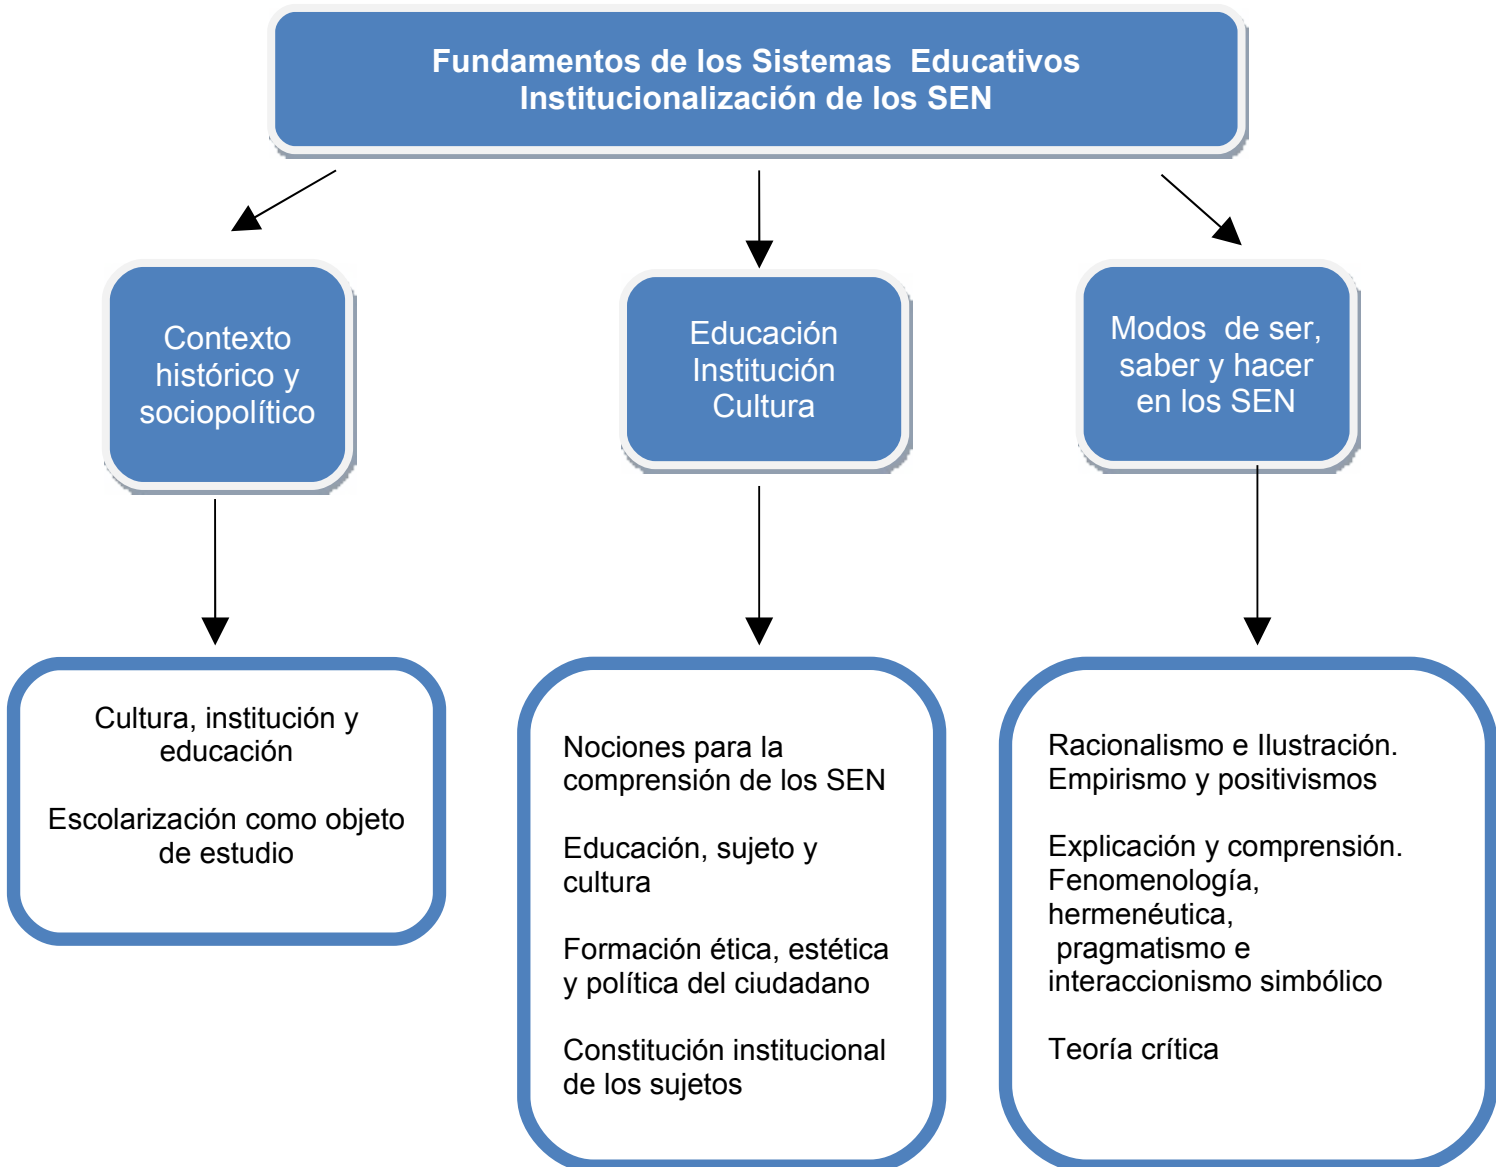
Fundamentos de los Sistemas Educativos
Institucionalización de los SEN

Contexto histórico y sociopolítico

Educación
Institución
Cultura

Modos de ser, saber y hacer en los SEN

Cultura, institución y educación

Escolarización como objeto de estudio

Nociones para la comprensión de los SEN

Educación, sujeto y cultura

Formación ética, estética y política del ciudadano

Constitución institucional de los sujetos

Racionalismo e Ilustración.
Empirismo y positivismos

Explicación y comprensión.
Fenomenología,
hermenéutica,
pragmatismo e
interaccionismo simbólico

Teoría crítica